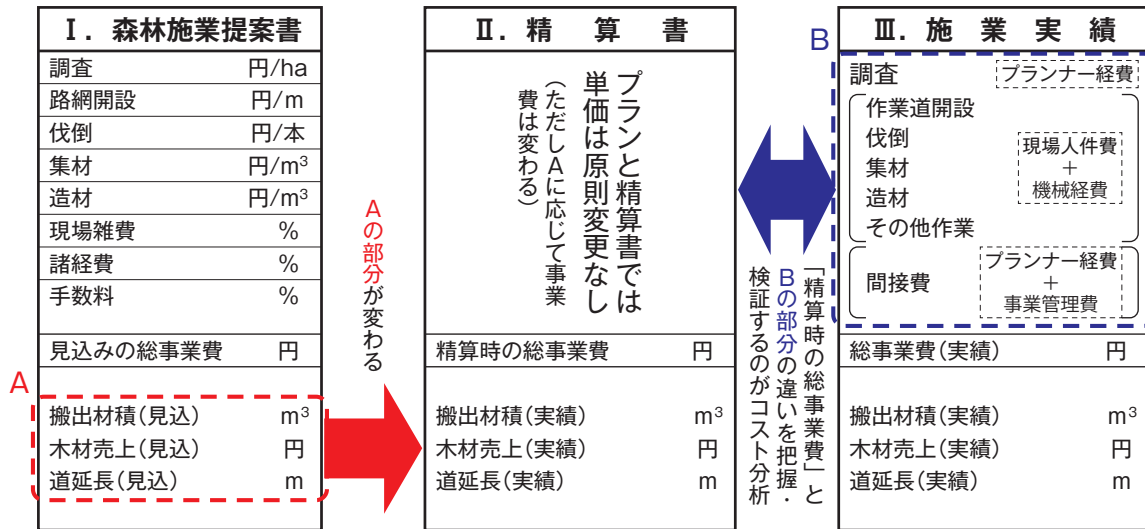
Ⅰ. 森林施業提案書

| | |
|---|---|
| 調査 | 円/ha |
| 路網開設 | 円/m |
| 伐倒 | 円/本 |
| 集材 | 円/$m^3$ |
| 造材 | 円/$m^3$ |
| 現場雑費 | % |
| 諸経費 | % |
| 手数料 | % |
| 見込みの総事業費 | 円 |

A

| | |
|---|---|
| 搬出材積(見込) | $m^3$ |
| 木材売上(見込) | 円 |
| 道延長(見込) | m |

Aの部分が変わる

Ⅱ. 精 算 書

プランと精算書では単価は原則変更なし

(ただしAに応じて事業費は変わる)

| | |
|---|---|
| 精算時の総事業費 | 円 |
| 搬出材積(実績) | $m^3$ |
| 木材売上(実績) | 円 |
| 道延長(実績) | m |

「精算時の総事業費」とBの部分の違いを把握・検証するのがコスト分析

B

Ⅲ. 施 業 実 績

調査 プランナー経費

作業道開設
伐倒
集材
造材
その他作業

現場人件費
+
機械経費

間接費

プランナー経費
+
事業管理費

| | |
|---|---|
| 総事業費(実績) | 円 |
| 搬出材積(実績) | $m^3$ |
| 木材売上(実績) | 円 |
| 道延長(実績) | m |